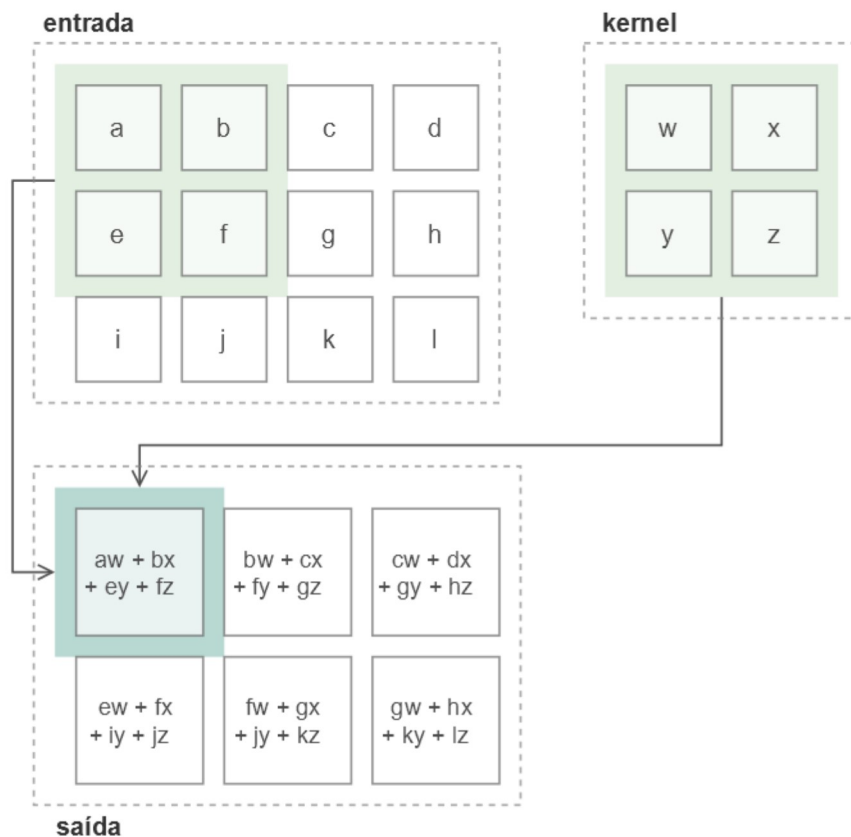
entrada

| a | b | c | d |
|---|---|---|---|
| e | f | g | h |
| i | j | k | l |

kernel

| w | x |
|---|---|
| y | z |

| aw + bx + ey + fz | bw + cx + fy + gz | cw + dx + gy + hz |
|---|---|---|
| ew + fx + iy + jz | fw + gx + jy + kz | gw + hx + ky + lz |

saída